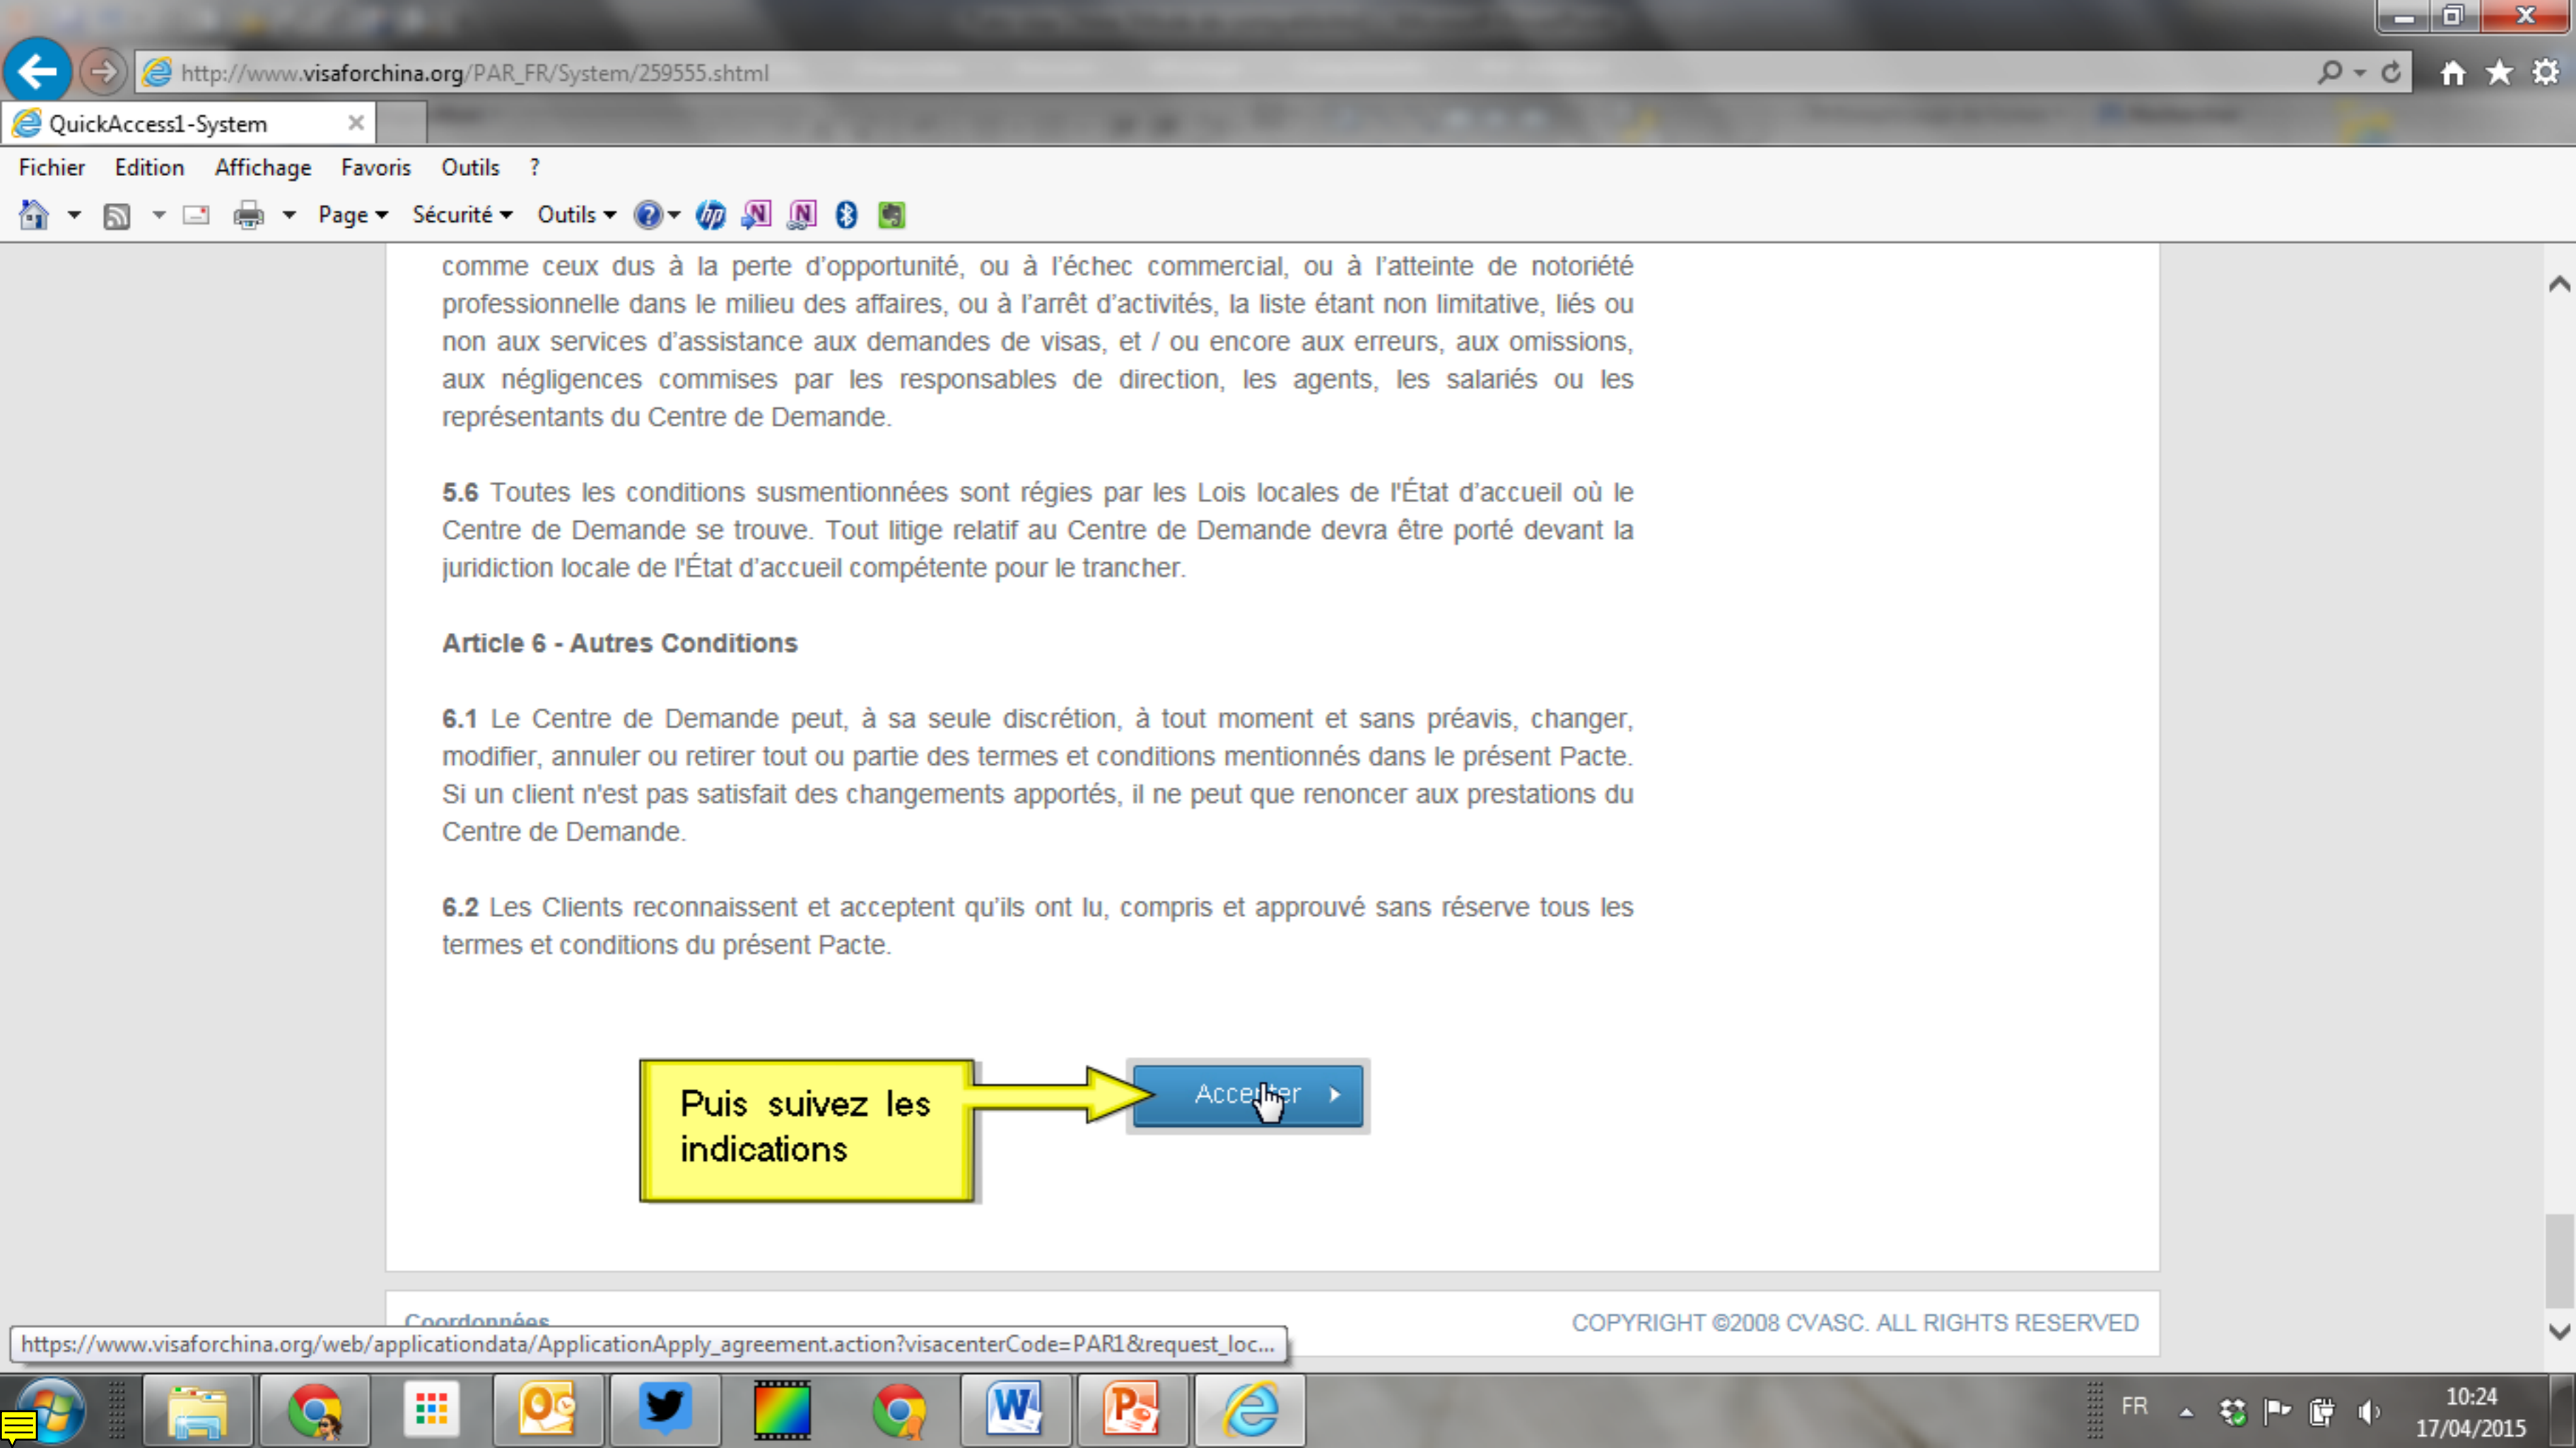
http://www.visaforchina.org/PAR_FR/System/259555.shtml

QuickAccess1-System

Fichier Edition Affichage Favoris Outils ?

Page Sécurité Outils

comme ceux dus à la perte d'opportunité, ou à l'échec commercial, ou à l'atteinte de notoriété professionnelle dans le milieu des affaires, ou à l'arrêt d'activités, la liste étant non limitative, liés ou non aux services d'assistance aux demandes de visas, et / ou encore aux erreurs, aux omissions, aux négligences commises par les responsables de direction, les agents, les salariés ou les représentants du Centre de Demande.

**5.6** Toutes les conditions susmentionnées sont régies par les Lois locales de l'État d'accueil où le Centre de Demande se trouve. Tout litige relatif au Centre de Demande devra être porté devant la juridiction locale de l'État d'accueil compétente pour le trancher.

**Article 6 - Autres Conditions**

**6.1** Le Centre de Demande peut, à sa seule discrétion, à tout moment et sans préavis, changer, modifier, annuler ou retirer tout ou partie des termes et conditions mentionnés dans le présent Pacte. Si un client n'est pas satisfait des changements apportés, il ne peut que renoncer aux prestations du Centre de Demande.

**6.2** Les Clients reconnaissent et acceptent qu'ils ont lu, compris et approuvé sans réserve tous les termes et conditions du présent Pacte.

Puis suivez les indications

Accepter

Coordonnées

COPYRIGHT ©2008 CVASC. ALL RIGHTS RESERVED

https://www.visaforchina.org/web/applicationdata/ApplicationApply_agreement.action?visacenterCode=PAR1&request_loc...

FR

10:24
17/04/2015